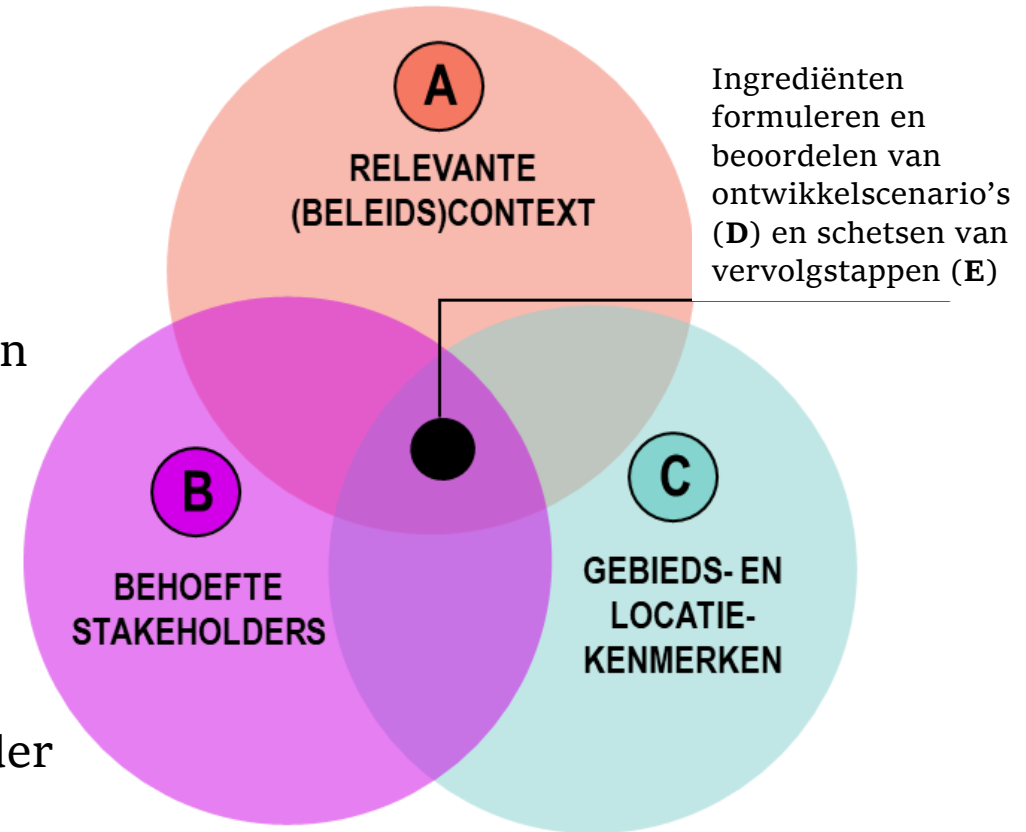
A

RELEVANTE (BELEIDS)CONTEXT

Ingrediënten formuleren en beoordelen van ontwikkelscenario's (**D**) en schetsen van vervolgstappen (**E**)

n

B

BEHOEFTE STAKEHOLDERS

C

GEBIEDS- EN LOCATIE-KENMERKEN

ler